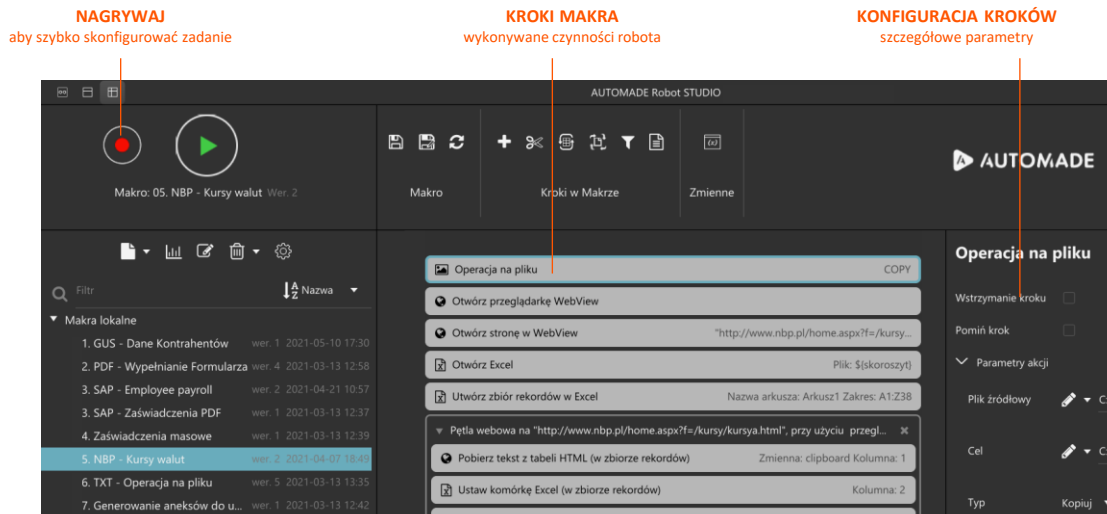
NAGRYWAJ
aby szybko skonfigurować zadanie

KROKI MAKRA
wykonywane czynności robota

KONFIGURACJA KROKÓW
szczegółowe parametry

AUTOMADE Robot STUDIO

Makro: 05. NBP - Kursy walut Wer. 2

Makro

Kroki w Makrze

Zmienne

AUTOMADE

Filtr

Nazwa

Makra lokalne

| | | |
|---|---|---|
| 1. GUS - Dane Kontrahentów | wer. 1 | 2021-05-10 17:30 |
| 2. PDF - Wypełnianie Formularza | wer. 4 | 2021-03-13 12:58 |
| 3. SAP - Employee payroll | wer. 2 | 2021-04-21 10:57 |
| 3. SAP - Zaświadczenia PDF | wer. 1 | 2021-03-13 12:37 |
| 4. Zaświadczenia masowe | wer. 1 | 2021-03-13 12:39 |
| 5. NBP - Kursy walut | wer. 2 | 2021-04-07 18:45 |
| 6. TXT - Operacja na pliku | wer. 5 | 2021-03-13 13:35 |
| 7. Generowanie aneksów do u... | wer. 1 | 2021-03-13 12:42 |

Operacja na pliku COPY

Otwórz przeglądarkę WebView

Otwórz stronę w WebView "http://www.nbp.pl/home.aspx?f=/kursy...

Otwórz Excel Plik: $(skoroszyt)

Utwórz zbiór rekordów w Excel Nazwa arkusza: Arkusz1 Zakres: A1:Z38

Pętla webowa na "http://www.nbp.pl/home.aspx?f=/kursy/kursya.html", przy użyciu przegl...

Pobierz tekst z tabeli HTML (w zbiorze rekordów) Zmienna: clipboard Kolumna: 1

Ustaw komórkę Excel (w zbiorze rekordów) Kolumna: 2

Operacja na pliku

Wstrzymanie kroku

Pomiń krok

Parametry akcji

Plik źródłowy

Cel

Typ Kopiuj